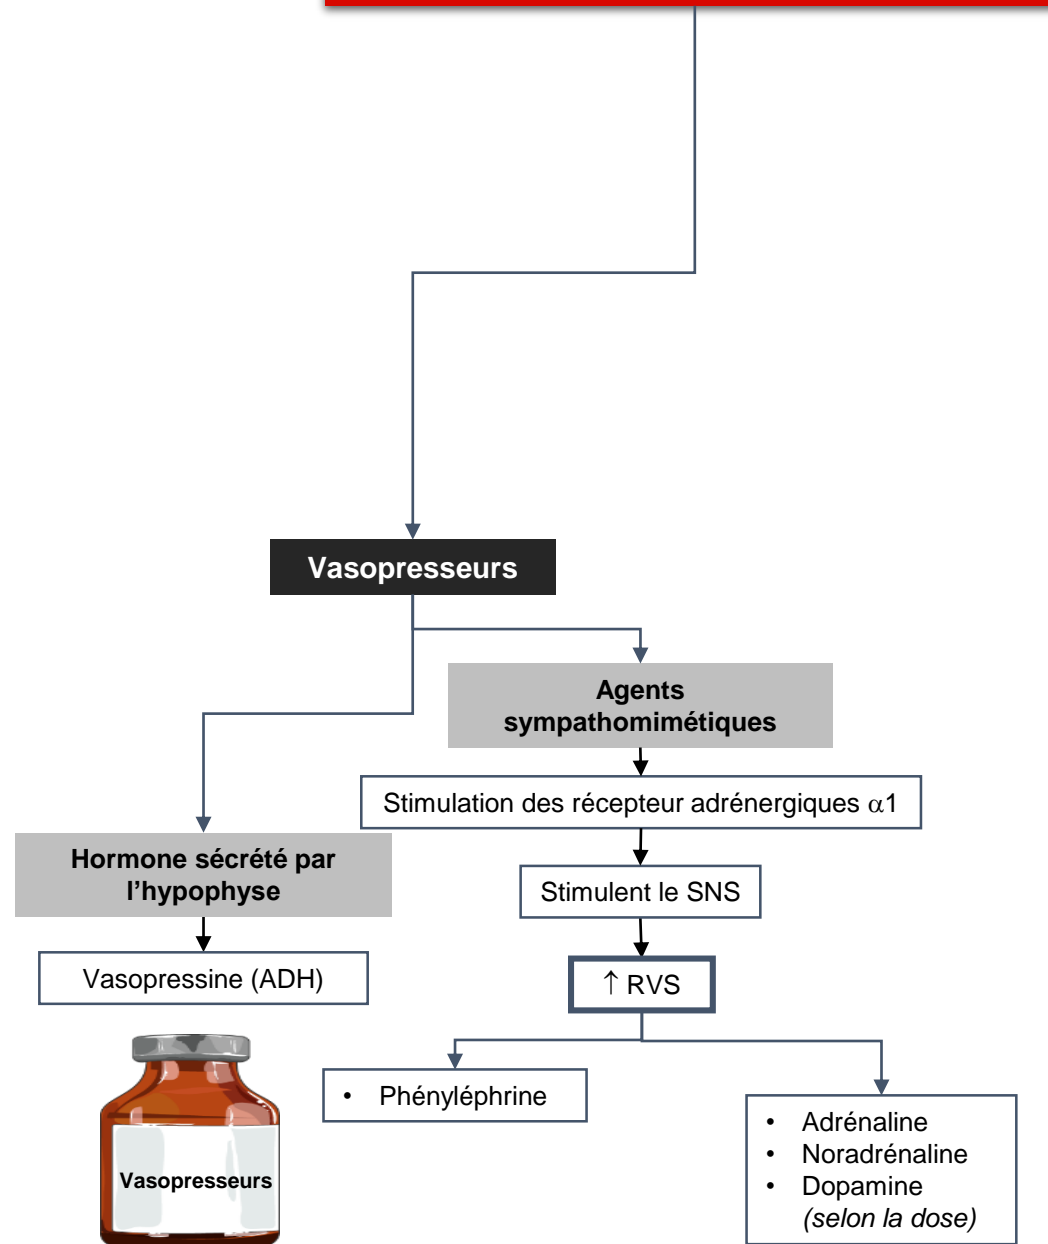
Vasopresseurs

Agents sympathomimétiques

Stimulation des récepteur adrénergiques $\alpha 1$

Stimulent le SNS

↑ RVS

• Phényléphrine

• Adrénaline
• Noradrénaline
• Dopamine
*(selon la dose)*

Hormone sécrété par l'hypophyse

Vasopressine (ADH)

Vasopresseurs